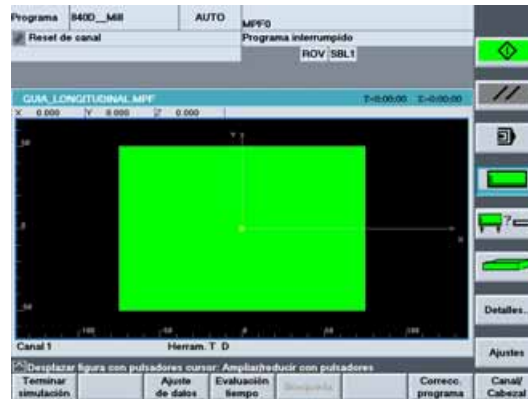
Programa 840D__Mill AUTO MPF0
Reset de canal Programa interrumpido
ROV SBL1

GUIA_LONGITUDINAL.MPF T=0:00:00 Σ=0:00:00
X 0.000 Y 0.000 Z 0.000

Y
50
0
-50
-100 -50 0 50 100
X

Canal 1 Herram. T D
Desplazar figura con pulsadores cursor: Ampliar/reducir con pulsadores

Terminar simulación | Ajuste de datos | Evaluación tiempo | Búsqueda | Correcc. programa | Canal/ Cabezal

Detalles...
Ajustes